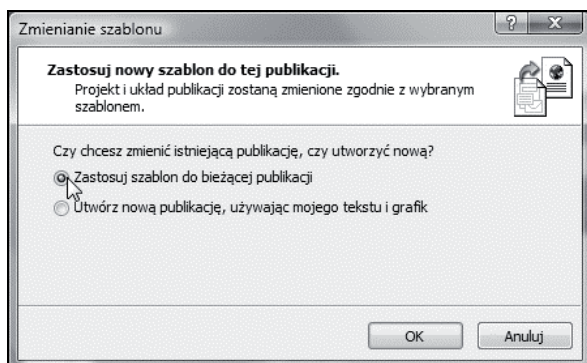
Zmienianie szablonu

?

X

Zastosuj nowy szablon do tej publikacji.

Projekt i układ publikacji zostaną zmienione zgodnie z wybranym szablonem.

Czy chcesz zmienić istniejącą publikację, czy utworzyć nową?

Zastosuj szablon do bieżącej publikacji

Utwórz nową publikację, używając mojego tekstu i grafik

OK

Anuluj